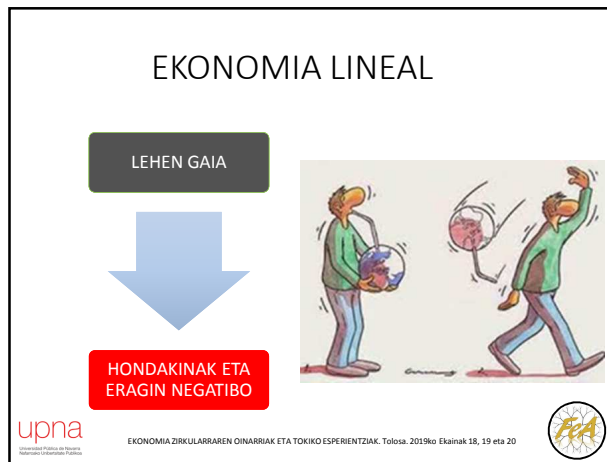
EKONOMIA LINEAL

LEHEN GAIA

HONDAKINAK ETA ERAGIN NEGATIBO

upna
Universidad Pública de Navarra
Nafarroako Unibertsitate Publikoa

EKONOMIA ZIRKULARRAREN OINARRIAK ETA TOKIKO ESPERIENTZIAK. Tolosa. 2019ko Ekainak 18, 19 eta 20

FrA